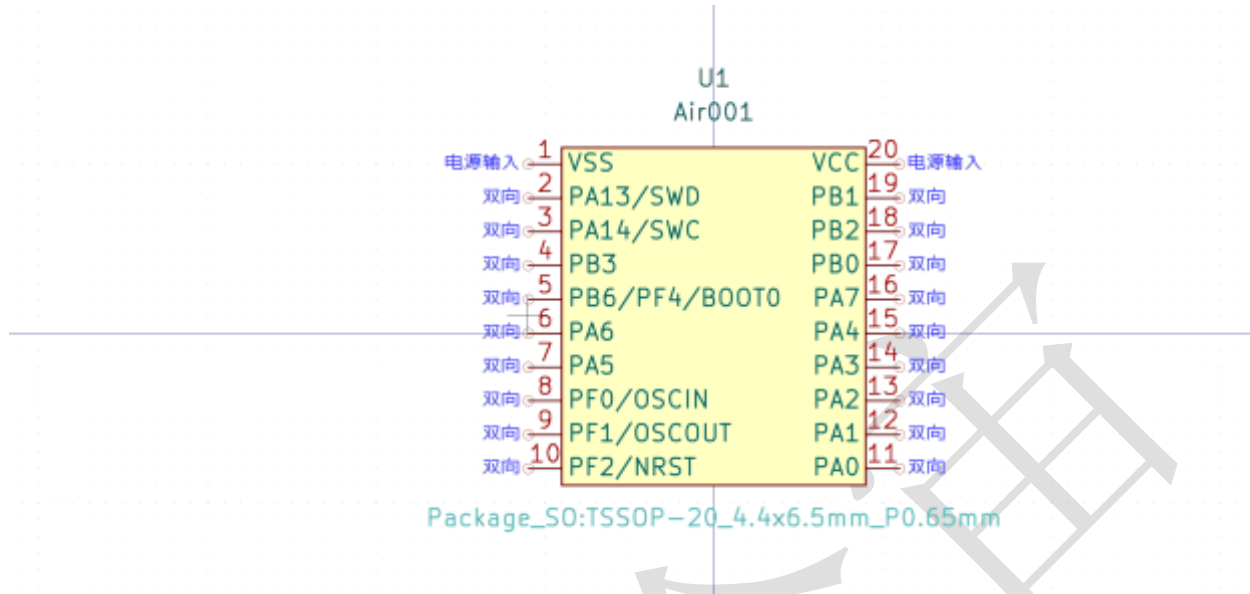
U1
Air001

电源输入 1 VSS
双向 2 PA13/SWD
双向 3 PA14/SWC
双向 4 PB3
双向 5 PB6/PF4/BOOT0
双向 6 PA6
双向 7 PA5
双向 8 PF0/OSCIN
双向 9 PF1/OSCOUT
双向 10 PF2/NRST

VCC 20 电源输入
PB1 19 双向
PB2 18 双向
PB0 17 双向
PA7 16 双向
PA4 15 双向
PA3 14 双向
PA2 13 双向
PA1 12 双向
PA0 11 双向

Package_SO:TSSOP-20_4.4x6.5mm_P0.65mm